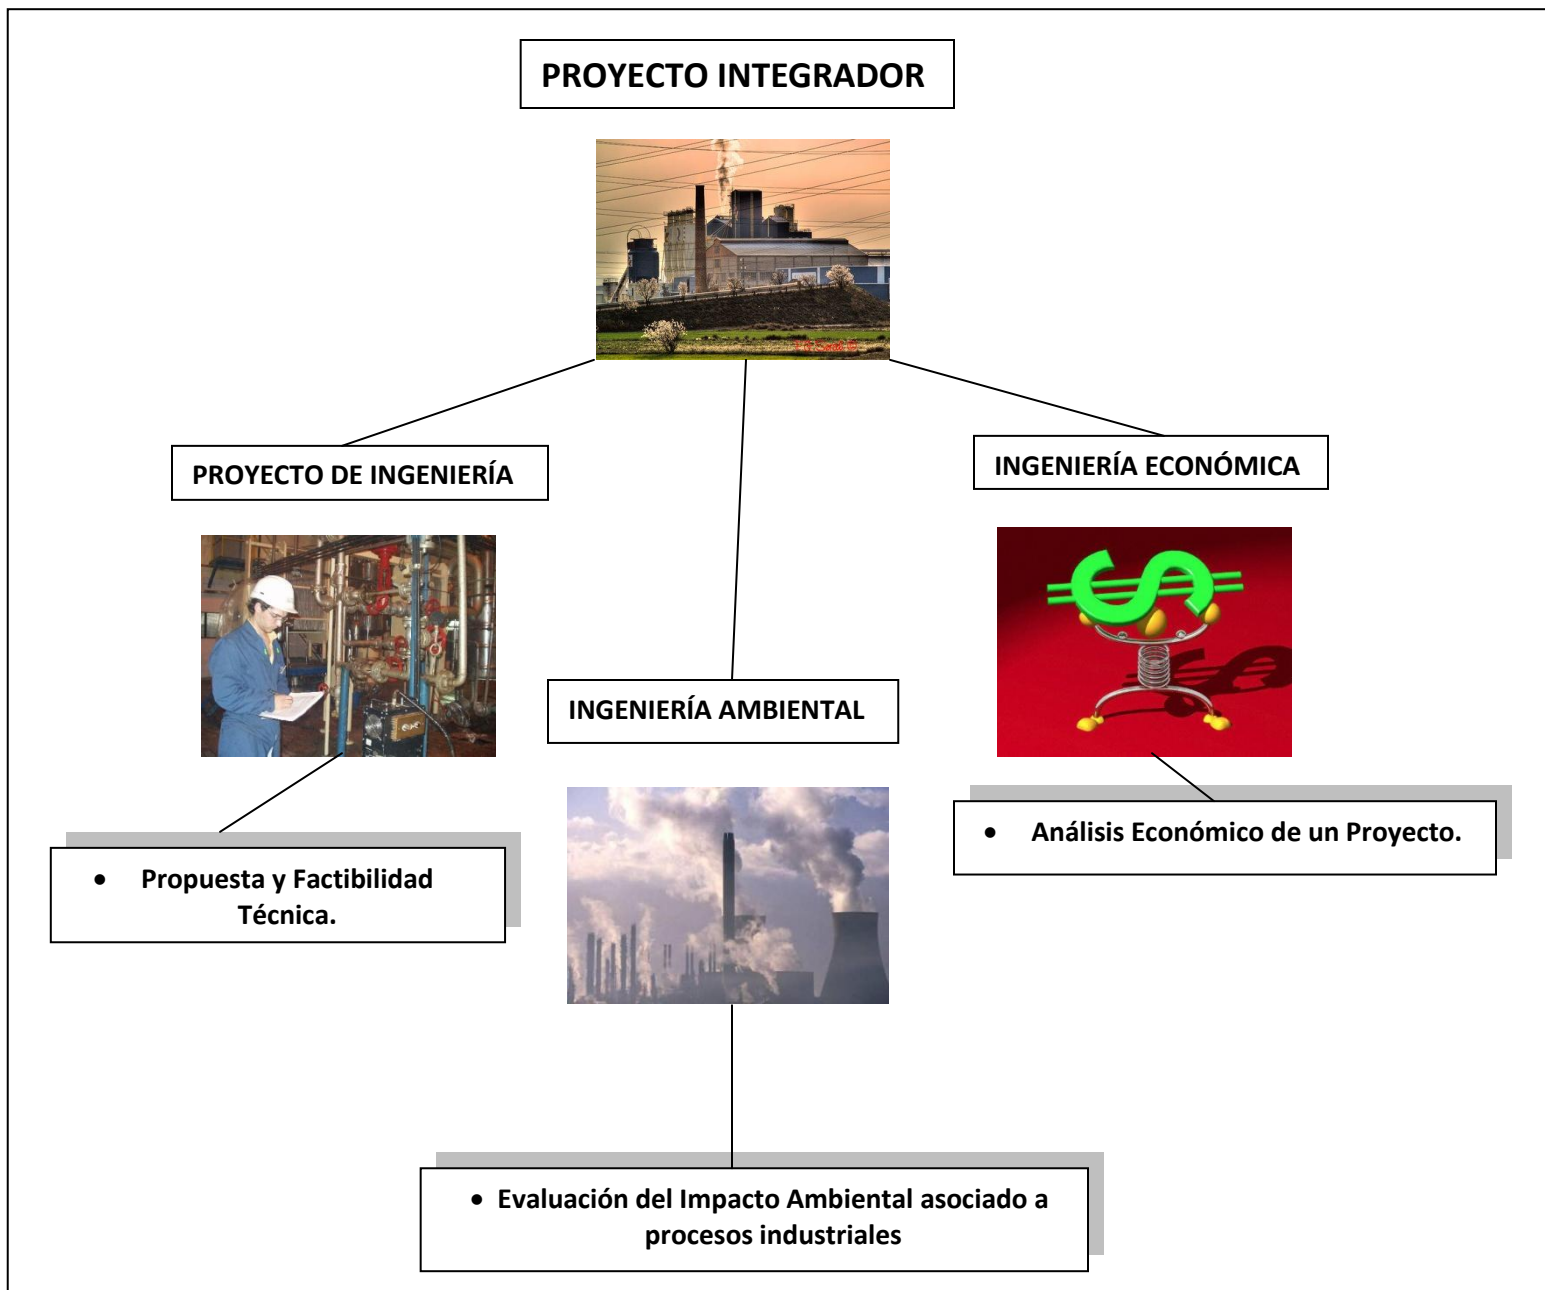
PROYECTO INTEGRADOR

PROYECTO DE INGENIERÍA

INGENIERÍA ECONÓMICA

INGENIERÍA AMBIENTAL

• Propuesta y Factibilidad Técnica.

• Análisis Económico de un Proyecto.

• Evaluación del Impacto Ambiental asociado a procesos industriales